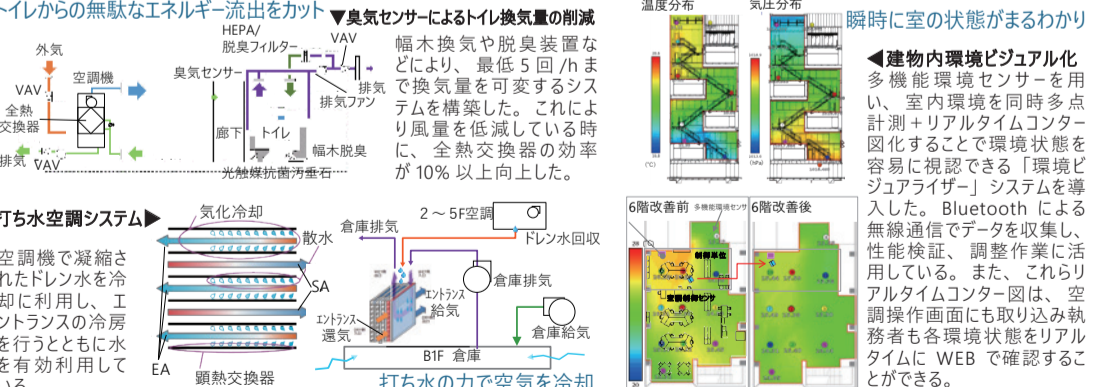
トイレからの無駄なエネルギー流出をカット

外気
VAV
空調機
全熱交換器
排気
VAV

▼臭気センサーによるトイレ換気量の削減

HEPA/脱臭フィルター
VAV
臭気センサー
排気
排気ファン
廊下
トイレ
幅木脱臭
光触媒抗菌汚垂石

幅木換気や脱臭装置などにより、最低 5 回 /h まで換気量を可変するシステムを構築した。これにより風量を低減している時に、全熱交換器の効率が 10% 以上向上した。

温度分布
気圧分布

瞬時に室の状態がまるわかり

◀建物内環境ビジュアル化

多機能環境センサーを用い、室内環境を同時多点計測＋リアルタイムコンター図化することで環境状態を容易に視認できる「環境ビジュアライザー」システムを導入した。Bluetooth による無線通信でデータを収集し、性能検証、調整作業に活用している。また、これらリアルタイムコンター図は、空調操作画面にも取り込み執務者も各環境状態をリアルタイムに WEB で確認することができる。

打ち水空調システム▶

空調機で凝縮されたドレン水を冷却に利用し、エントランスの冷房を行うとともに水を有効利用している

気化冷却
散水
SA
EA
顕熱交換器

倉庫排気
2～5F空調
ドレン水回収
倉庫排気
エントランス給気
エントランス還気
倉庫給気
B1F 倉庫

打ち水の力で空気を冷却

6階改善前
6階改善後